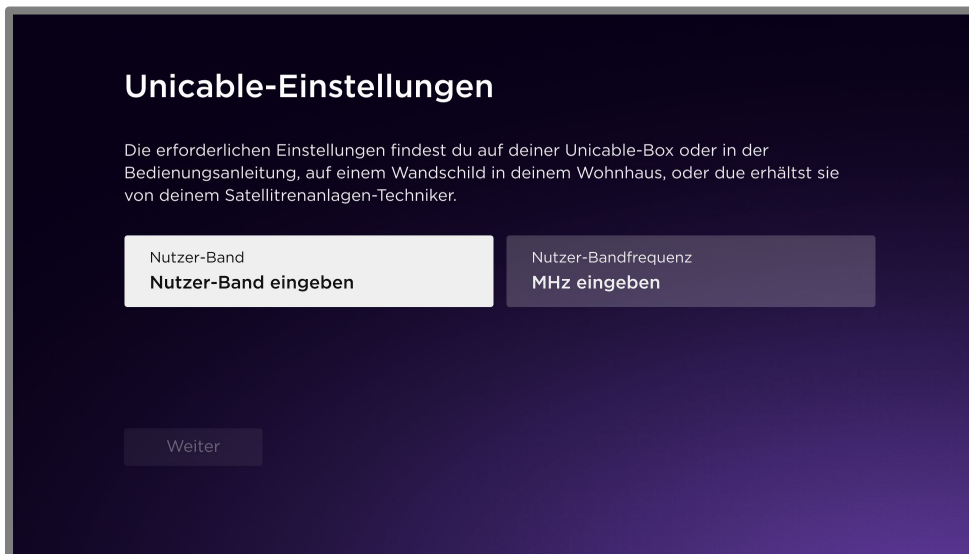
Unicable-Einstellungen

Die erforderlichen Einstellungen findest du auf deiner Unicable-Box oder in der Bedienungsanleitung, auf einem Wandschild in deinem Wohnhaus, oder due erhältst sie von deinem Satellitrenanlagen-Techniker.

Nutzer-Band
Nutzer-Band eingeben

Nutzer-Bandfrequenz
MHz eingeben

Weiter